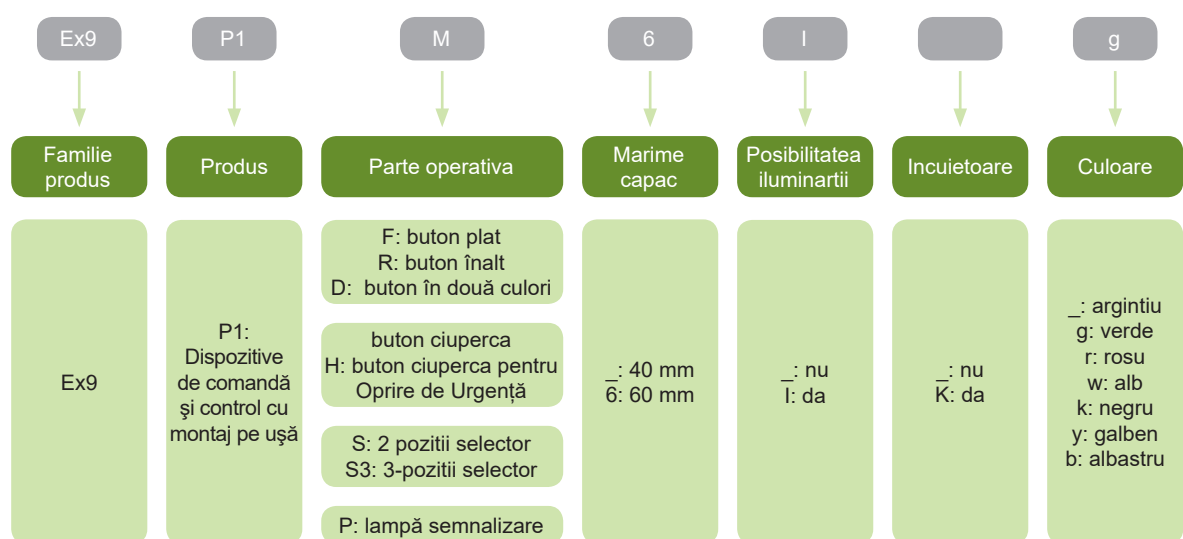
Ex9
P1
M
6
I
g

Familie produs
Produs
Parte operativa
Marime capac
Posibilitatea iluminartii
Incuietoare
Culoare

Ex9

P1: Dispozitive de comandă şi control cu montaj pe uşă

F: buton plat
R: buton înalt
D: buton în două culori

buton ciuperca
H: buton ciuperca pentru Oprire de Urgență

S: 2 pozitii selector
S3: 3-pozitii selector

P: lampă semnalizare

_: 40 mm
6: 60 mm

_: nu
I: da

_: nu
K: da

_: argintiu
g: verde
r: rosu
w: alb
k: negru
y: galben
b: albastru